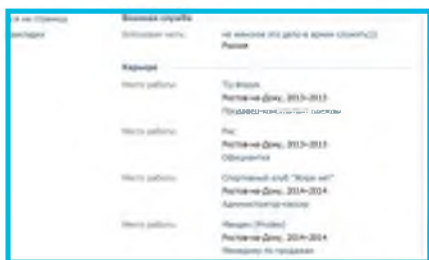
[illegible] на страницу
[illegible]закладки

Военная служба

Воинская часть: не женское это дело в армии служить)))
Россия

Карьера

Место работы: Ту форум
Ростов-на-Дону, 2013–2013
Продавец-консультант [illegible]

Место работы: Рис
Ростов-на-Дону, 2013–2013
Официантка

Место работы: Спортивный клуб "Жара нет"
Ростов-на-Дону, 2014–2014
Администратор-кассир

Место работы: Мендес (Модес)
Ростов-на-Дону, 2014–2014
Менеджер по продажам